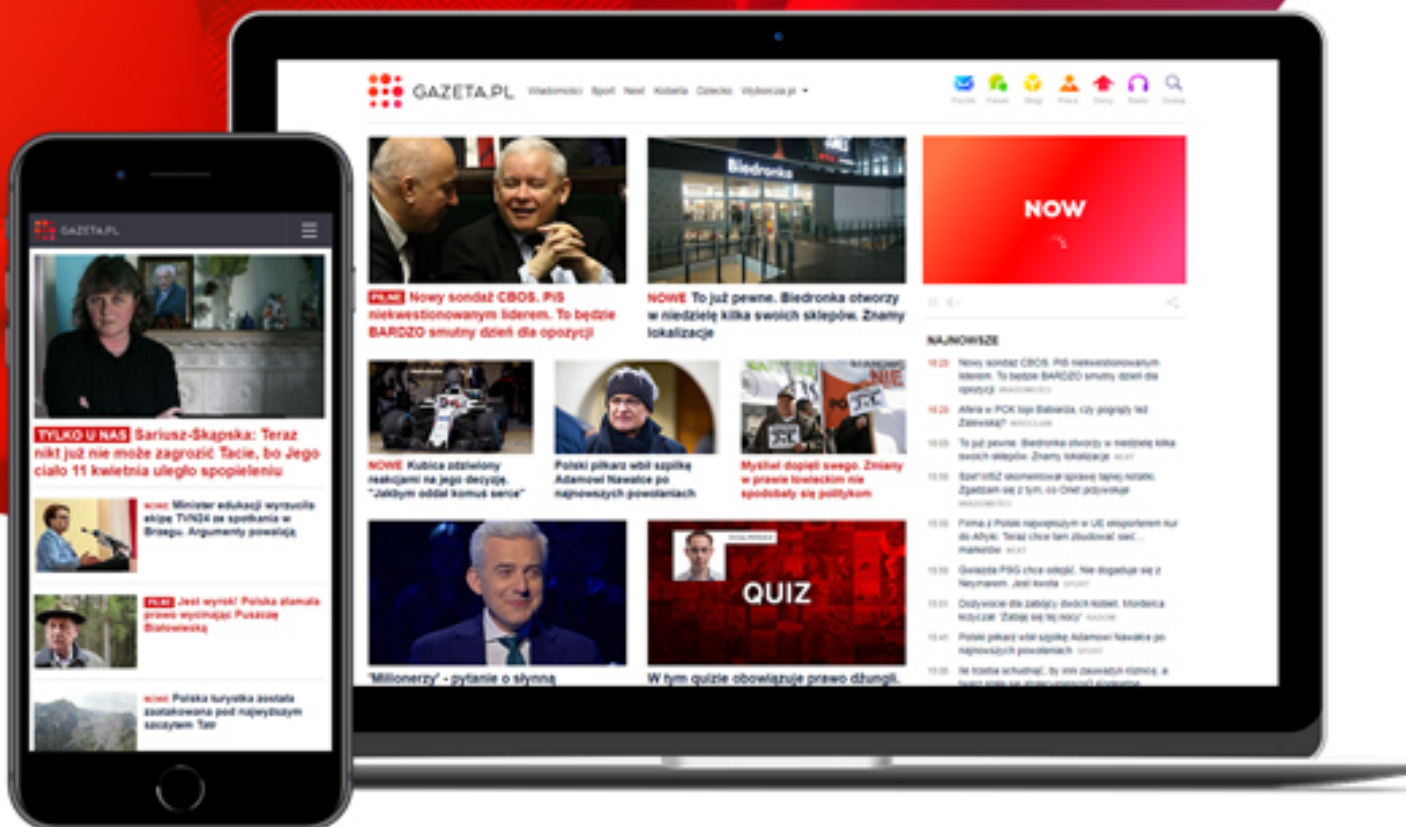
GAZETA.PL Wiadomości Sport Next Kobieta Dziecko Wyborcza.pl

Poczta Forum Blogi Praca Domy Radio Szukaj

PILNE Nowy sondaż CBOS. PiS niekwestionowanym liderem. To będzie BARDZO smutny dzień dla opozycji

NOWE To już pewne. Biedronka otworzy w niedzielę kilka swoich sklepów. Znamy lokalizacje

NOW

NAJNOWSZE

16:20 Nowy sondaż CBOS. PiS niekwestionowanym liderem. To będzie BARDZO smutny dzień dla opozycji

16:20 Afera w PZK bije Babiarza, czy pogrąży też Zalewską? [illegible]

16:03 To już pewne. Biedronka otworzy w niedzielę kilka swoich sklepów. Znamy lokalizacje

15:55 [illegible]

NOWE Kubica odzielony reakcjami na jego decyzję. "Jakbym oddał komuś serce"

Polski piłkarz wbił szpilkę Adamowi Nawałce po najnowszych powołaniach

Myśliwi dopięli swego. Zmiany w prawie łowieckim nie spodobały się politykom

15:50 Firma z Polski największym w UE eksporterem kur do Afryki. "Teraz chce tam zbudować sieć..." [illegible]

15:50 Gwiazda PSG chce odejść. Nie dogaduje się z Neymarem. Jest kwota

15:51 Dożywocie dla zabójcy dwóch kobiet. Morderca krzyczał "Zabiję się tej nocy"

15:41 Polski piłkarz wbił szpilkę Adamowi Nawałce po najnowszych powołaniach

15:35 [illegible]

QUIZ

"Milionerzy" - pytanie o słynną

W tym quizie obowiązuje prawo dżungli.

GAZETA.PL

TYLKO U NAS Sariusz-Skąpska: Teraz nikt już nie może zagrozić Tacie, bo Jego ciało 11 kwietnia uległo spopieleniu

NOWE Minister edukacji wyrzuciła ekipę TVN24 ze spotkania w Brzegu. Argumenty powalają

PILNE Jest wyrok! Polska złamała prawo wycinając Puszczę Białowieską

NOWE Polska turystka została zasztakowana pod najwyższym szczytem Tatr